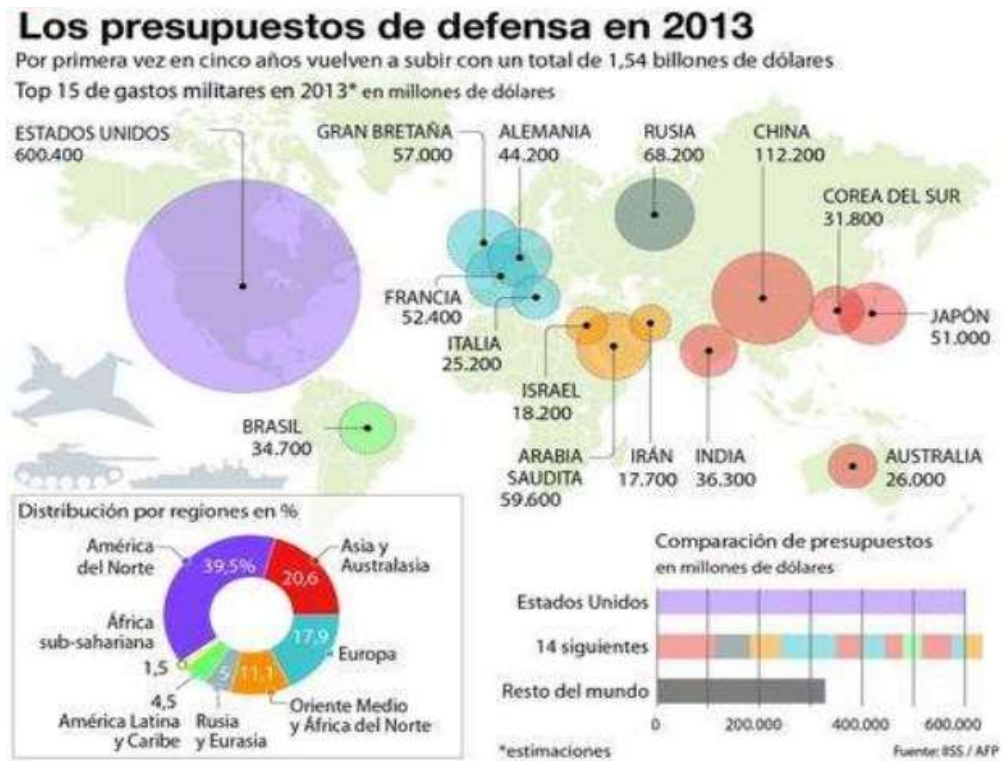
Los presupuestos de defensa en 2013

Por primera vez en cinco años vuelven a subir con un total de 1,54 billones de dólares

Top 15 de gastos militares en 2013* en millones de dólares

ESTADOS UNIDOS 600.400

GRAN BRETAÑA 57.000

ALEMANIA 44.200

RUSIA 68.200

CHINA 112.200

COREA DEL SUR 31.800

FRANCIA 52.400

ITALIA 25.200

JAPÓN 51.000

ISRAEL 18.200

BRASIL 34.700

ARABIA SAUDITA 59.600

IRÁN 17.700

INDIA 36.300

AUSTRALIA 26.000

Distribución por regiones en %

América del Norte 39,5%

Asia y Australasia 20,6

Europa 17,9

Oriente Medio y África del Norte 11,1

Rusia y Eurasia 5

4,5 América Latina y Caribe

1,5 África sub-sahariana

Comparación de presupuestos en millones de dólares

Estados Unidos

14 siguientes

Resto del mundo

0 200.000 400.000 600.000

*estimaciones

Fuente: BSS / AFP